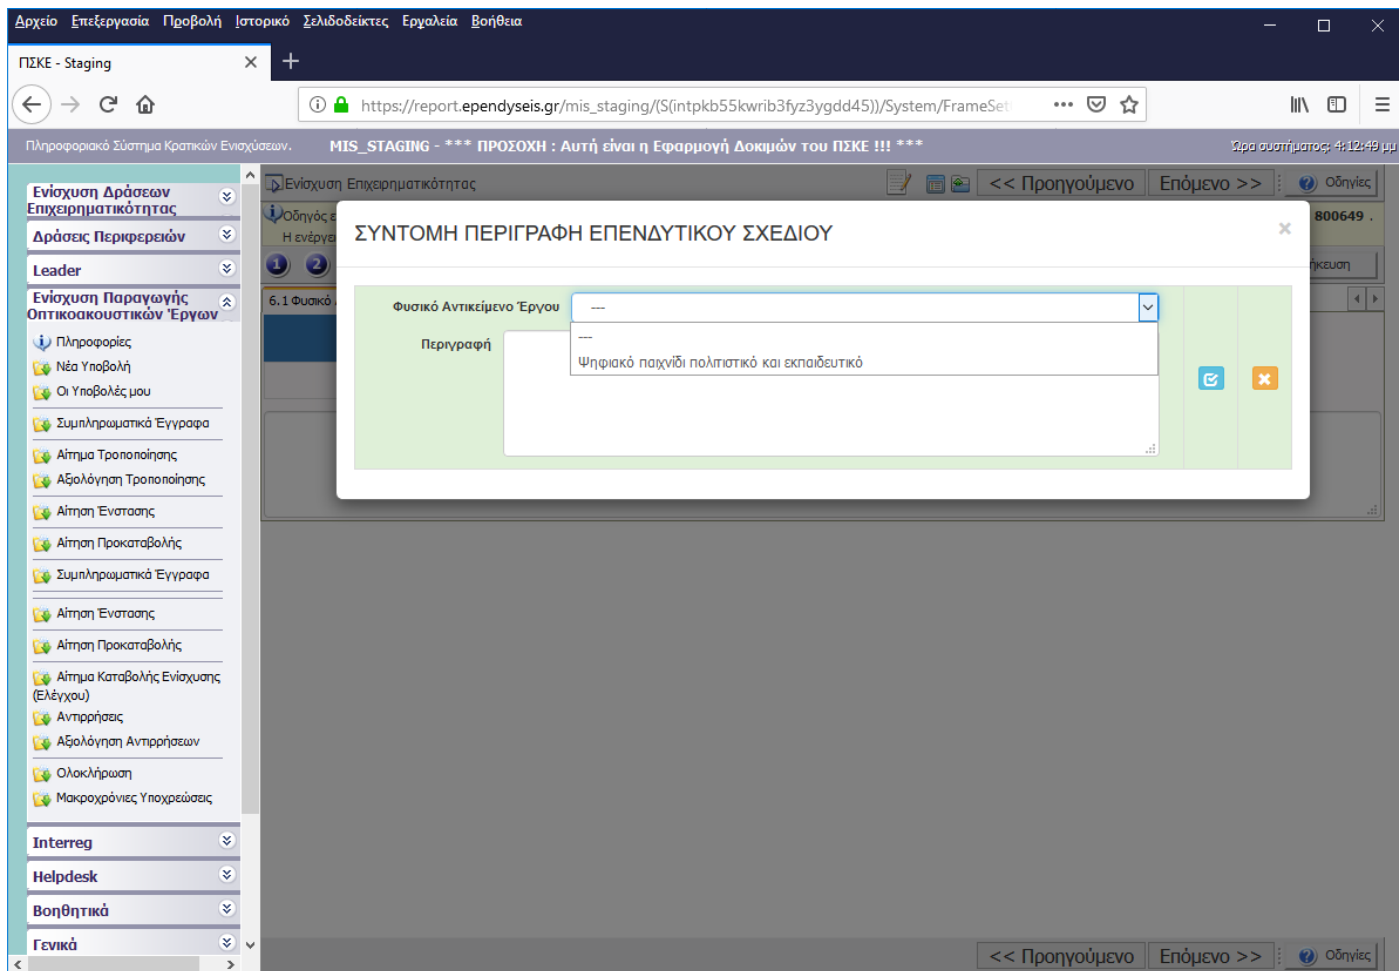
Αρχείο Επεξεργασία Προβολή Ιστορικό Σελιδοδείκτες Εργαλεία Βοήθεια

ΠΣΚΕ - Staging

https://report.ependyseis.gr/mis_staging/(S(intpkb55kwrib3fyz3ygdd45))/System/FrameSet

Πληροφοριακό Σύστημα Κρατικών Ενισχύσεων. MIS_STAGING - *** ΠΡΟΣΟΧΗ : Αυτή είναι η Εφαρμογή Δοκιμών του ΠΣΚΕ !!! *** Ώρα συστήματος: 4:12:49 μμ

Ενίσχυση Δράσεων Επιχειρηματικότητας
Δράσεις Περιφερειών
Leader
Ενίσχυση Παραγωγής Οπτικοακουστικών Έργων
Πληροφορίες
Νέα Υποβολή
Οι Υποβολές μου
Συμπληρωματικά Έγγραφα
Αίτημα Τροποποίησης
Αξιολόγηση Τροποποίησης
Αίτηση Ένστασης
Αίτηση Προκαταβολής
Συμπληρωματικά Έγγραφα
Αίτηση Ένστασης
Αίτηση Προκαταβολής
Αίτημα Καταβολής Ενίσχυσης (Ελέγχου)
Αντιρρήσεις
Αξιολόγηση Αντιρρήσεων
Ολοκλήρωση
Μακροχρόνιες Υποχρεώσεις
Interreg
Helpdesk
Βοηθητικά
Γενικά

Ενίσχυση Επιχειρηματικότητας
<< Προηγούμενο Επόμενο >> Οδηγίες
Οδηγός ε
Η ενέργε
800649 .
ήκευση
6.1 Φυσικό

ΣΥΝΤΟΜΗ ΠΕΡΙΓΡΑΦΗ ΕΠΕΝΔΥΤΙΚΟΥ ΣΧΕΔΙΟΥ ×

Φυσικό Αντικείμενο Έργου ---
---
Ψηφιακό παιχνίδι πολιτιστικό και εκπαιδευτικό
Περιγραφή

<< Προηγούμενο Επόμενο >> Οδηγίες